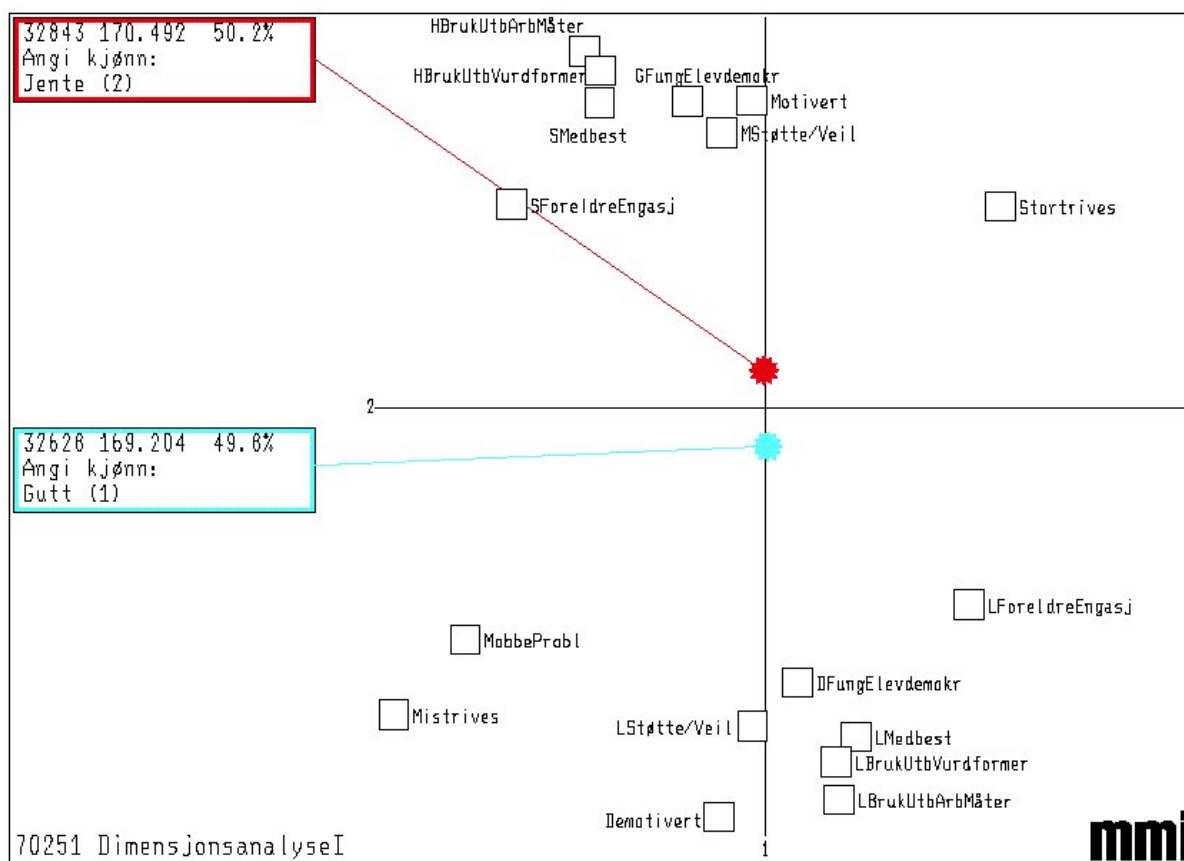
32843 170.492 50.2%
Angi kjønn:
Jente (2)

HBrukUtbArbMåter
HBrukUtbVurdformer
GFungElevdemokr
Motivert
SMedbest
MStøtte/Veil
SForeldreEngasj
Stortrives

2

32626 169.204 49.8%
Angi kjønn:
Gutt (1)

LForeldreEngasj
MobbeProbl
DFungElevdemokr
Mistrives
LStøtte/Veil
LMedbest
LBrukUtbVurdformer
LBrukUtbArbMåter
Demotivert

70251 DimensjonsanalyseI

1

mmi